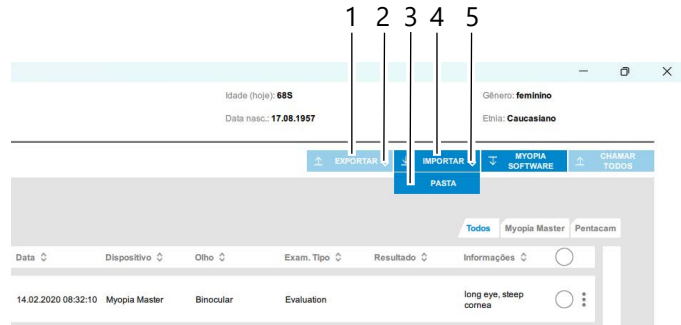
1 2 3 4 5

Idade (hoje): 68S
Data nasc.: 17.08.1957

Gênero: feminino
Etnia: Caucasiano

EXPORTAR
IMPORTAR
MYOPIA SOFTWARE
CHAMAR TODOS
PASTA

Todos | Myopia Master | Pentacam

| Data | Dispositivo | Olho | Exam. Tipo | Resultado | Informações |
|---|---|---|---|---|---|
| 14.02.2020 08:32:10 | Myopia Master | Binocular | Evaluation | | long eye, steep cornea |